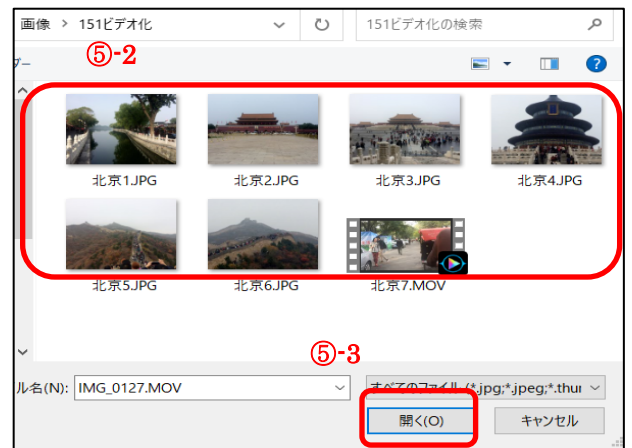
画像 > 151ビデオ化

151ビデオ化の検索

ブー

⑤-2

北京1.JPG

北京2.JPG

北京3.JPG

北京4.JPG

北京5.JPG

北京6.JPG

北京7.MOV

⑤-3

ル名(N): IMG_0127.MOV

すべてのファイル (*.jpg;*.jpeg;*.thur

開く(O)

キャンセル